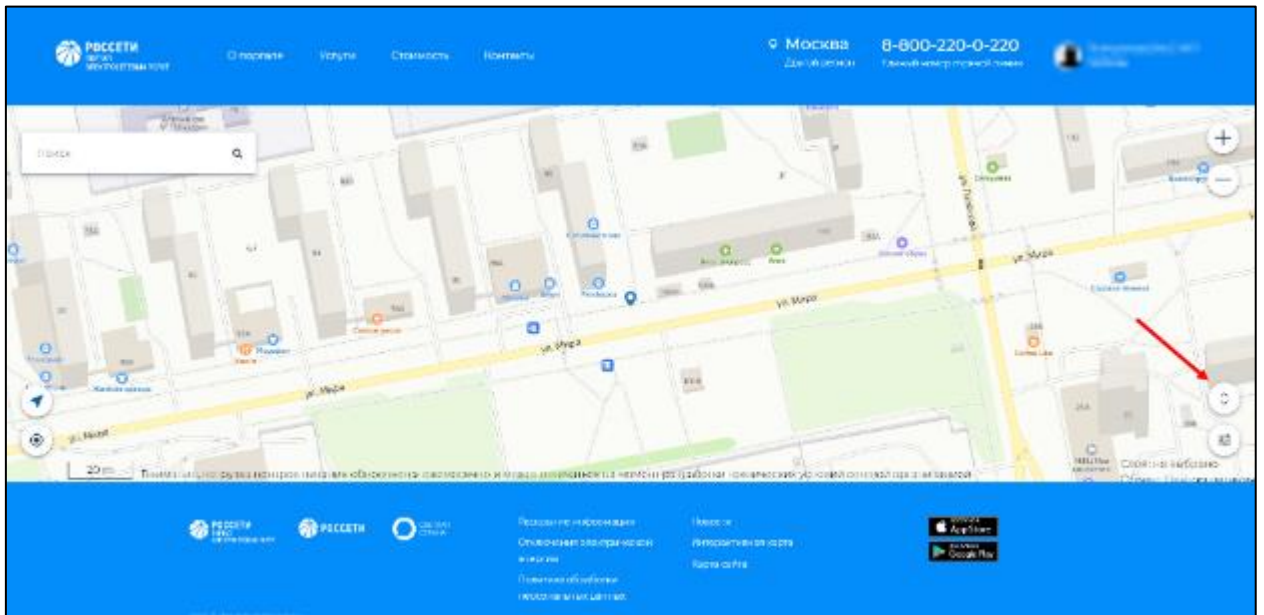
РОССЕТИ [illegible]

О портале Услуги Стоимость Контакты

Москва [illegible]

8-800-220-0-220 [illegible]

Поиск

ул. Мира

ул. Мира

ул. Мира

ул. Мира

20 м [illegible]

РОССЕТИ РОССЕТИ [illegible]

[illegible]

Новости Интерактивная карта Карта сайта

App Store Google Play